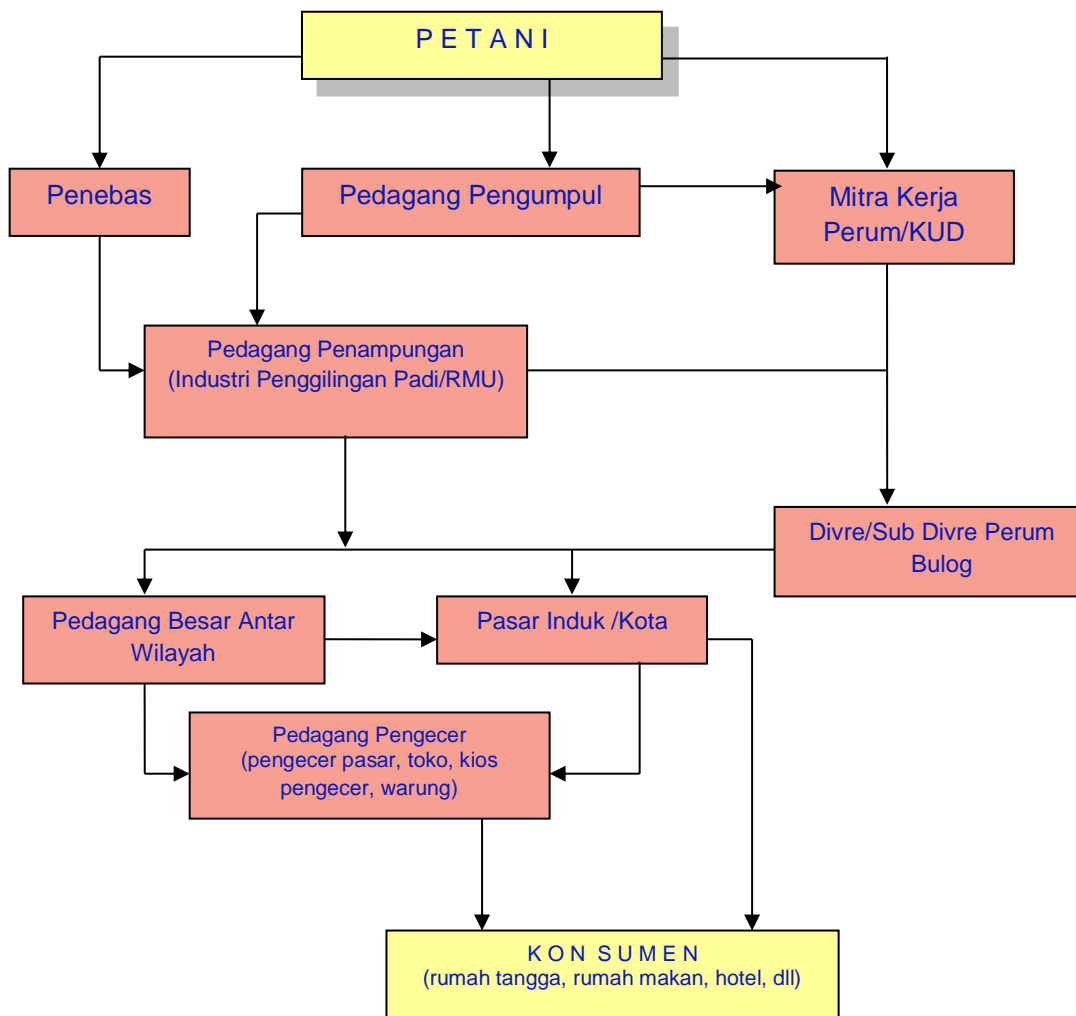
P E T A N I

Penebas

Pedagang Pengumpul

Mitra Kerja Perum/KUD

Pedagang Penampungan
(Industri Penggilingan Padi/RMU)

Divre/Sub Divre Perum Bulog

Pedagang Besar Antar Wilayah

Pasar Induk /Kota

Pedagang Pengecer
(pengecer pasar, toko, kios pengecer, warung)

K O N S U M E N
(rumah tangga, rumah makan, hotel, dll)